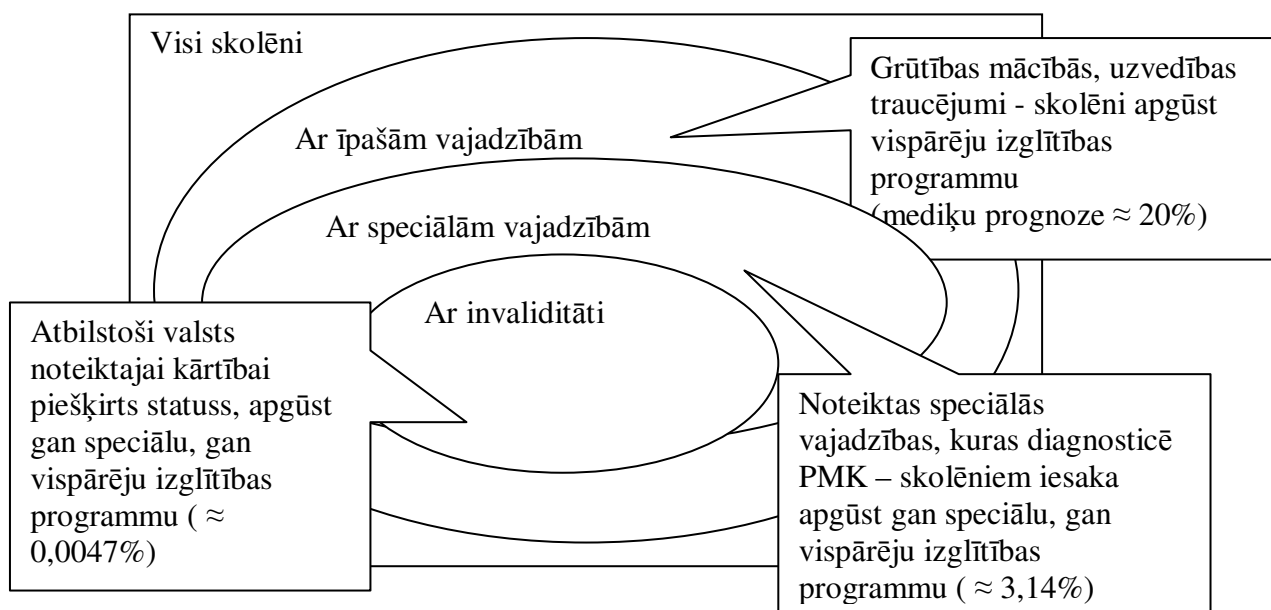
Visi skolēni

Grūtības mācībās, uzvedības traucējumi - skolēni apgūst vispārēju izglītības programmu (mediķu prognoze $\approx 20\%$)

Ar īpašām vajadzībām

Ar speciālām vajadzībām

Ar invaliditāti

Atbilstoši valsts noteiktajai kārtībai piešķirts statuss, apgūst gan speciālu, gan vispārēju izglītības programmu ( $\approx 0{,}0047\%$)

Noteiktas speciālās vajadzības, kuras diagnosticē PMK – skolēniem iesaka apgūst gan speciālu, gan vispārēju izglītības programmu ( $\approx 3{,}14\%$)